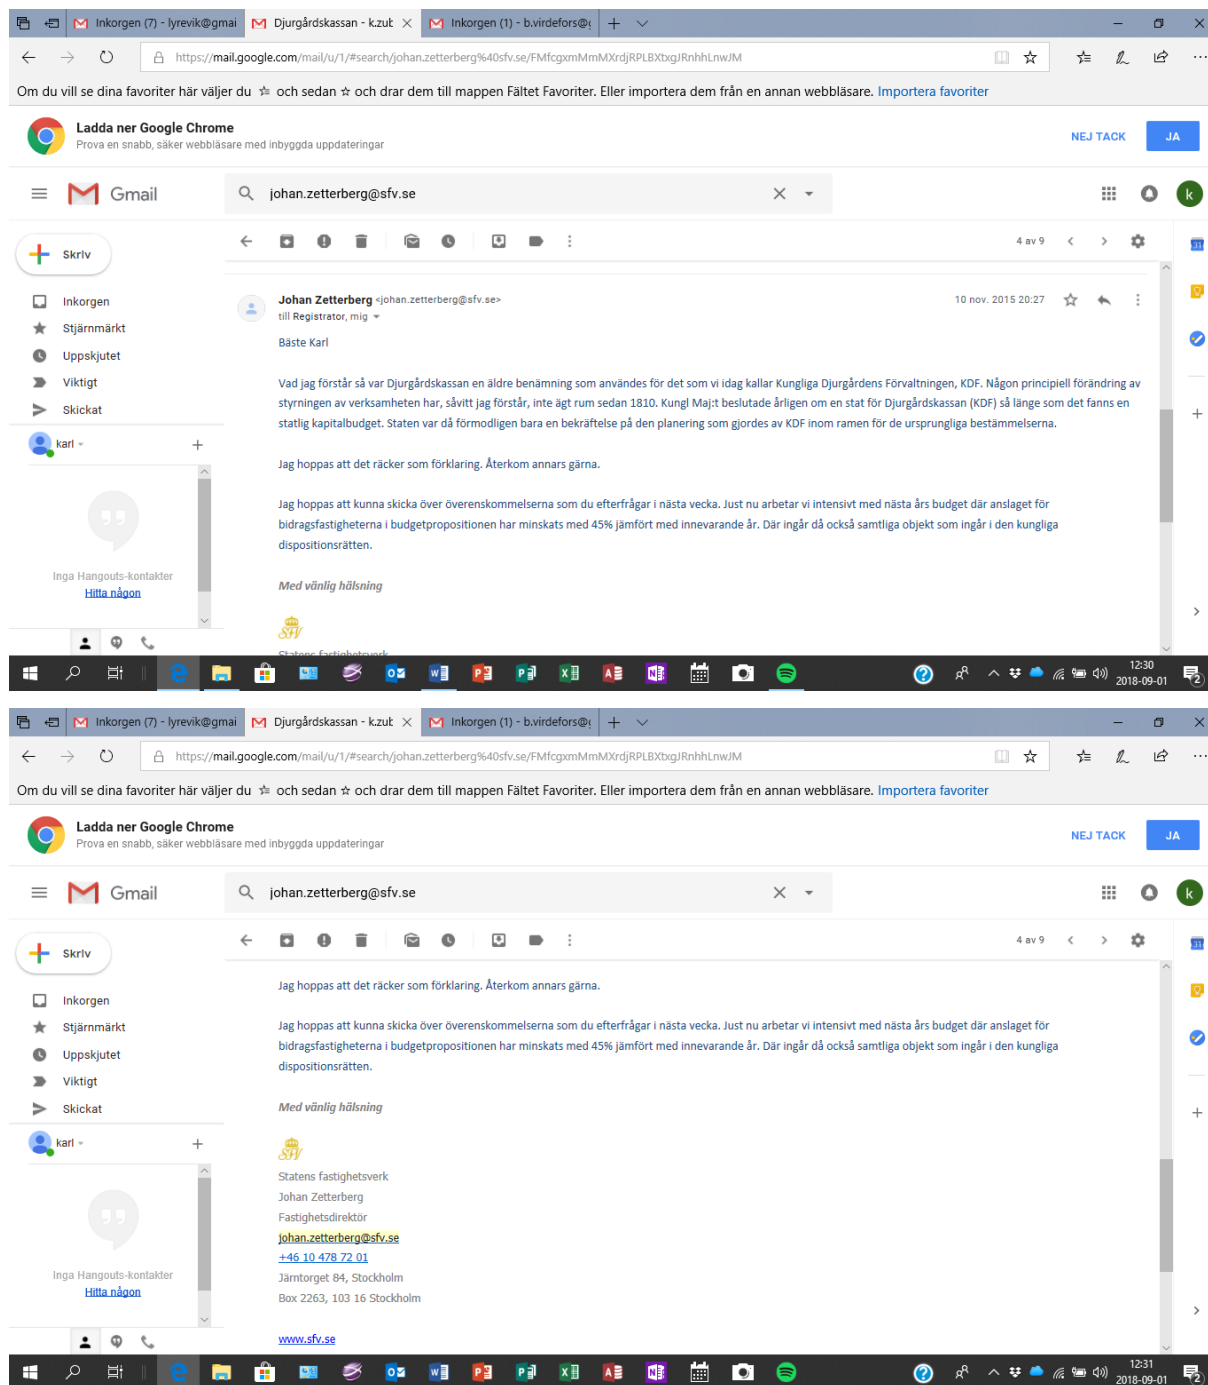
Inkorgen (7) - lyrevik@gmai | Djurgårdskassan - k.zut | Inkorgen (1) - b.virdefors@

https://mail.google.com/mail/u/1/#search/johan.zetterberg%40sfv.se/FMfcgxmMmMXrdjRPLBXtxgJRnhhLnwJM

Om du vill se dina favoriter här väljer du ☆ och sedan ☆ och drar dem till mappen Fältet Favoriter. Eller importera dem från en annan webbläsare. Importera favoriter

Ladda ner Google Chrome
Prova en snabb, säker webbläsare med inbyggda uppdateringar
NEJ TACK JA

Gmail johan.zetterberg@sfv.se

Skriv
Inkorgen
Stjärnmärkt
Uppskjutet
Viktigt
Skickat
karl
Inga Hangouts-kontakter
Hitta någon

4 av 9

Johan Zetterberg <johan.zetterberg@sfv.se>
till Registrator, mig
10 nov. 2015 20:27

Bäste Karl

Vad jag förstår så var Djurgårdskassan en äldre benämning som användes för det som vi idag kallar Kungliga Djurgårdens Förvaltningen, KDF. Någon principiell förändring av styrningen av verksamheten har, såvitt jag förstår, inte ägt rum sedan 1810. Kungl Maj:t beslutade årligen om en stat för Djurgårdskassan (KDF) så länge som det fanns en statlig kapitalbudget. Staten var då förmodligen bara en bekräftelse på den planering som gjordes av KDF inom ramen för de ursprungliga bestämmelserna.

Jag hoppas att det räcker som förklaring. Återkom annars gärna.

Jag hoppas att kunna skicka över överenskommelserna som du efterfrågar i nästa vecka. Just nu arbetar vi intensivt med nästa års budget där anslaget för bidragsfastigheterna i budgetpropositionen har minskats med 45% jämfört med innevarande år. Där ingår då också samtliga objekt som ingår i den kungliga dispositionsrätten.

Med vänlig hälsning

12:30
2018-09-01

Inkorgen (7) - lyrevik@gmai | Djurgårdskassan - k.zut | Inkorgen (1) - b.virdefors@

https://mail.google.com/mail/u/1/#search/johan.zetterberg%40sfv.se/FMfcgxmMmMXrdjRPLBXtxgJRnhhLnwJM

Om du vill se dina favoriter här väljer du ☆ och sedan ☆ och drar dem till mappen Fältet Favoriter. Eller importera dem från en annan webbläsare. Importera favoriter

Ladda ner Google Chrome
Prova en snabb, säker webbläsare med inbyggda uppdateringar
NEJ TACK JA

Gmail johan.zetterberg@sfv.se

Skriv
Inkorgen
Stjärnmärkt
Uppskjutet
Viktigt
Skickat
karl
Inga Hangouts-kontakter
Hitta någon

4 av 9

Jag hoppas att det räcker som förklaring. Återkom annars gärna.

Jag hoppas att kunna skicka över överenskommelserna som du efterfrågar i nästa vecka. Just nu arbetar vi intensivt med nästa års budget där anslaget för bidragsfastigheterna i budgetpropositionen har minskats med 45% jämfört med innevarande år. Där ingår då också samtliga objekt som ingår i den kungliga dispositionsrätten.

Med vänlig hälsning

SFV
Statens fastighetsverk
Johan Zetterberg
Fastighetsdirektör
johan.zetterberg@sfv.se
+46 10 478 72 01
Järntorget 84, Stockholm
Box 2263, 103 16 Stockholm

www.sfv.se

12:31
2018-09-01